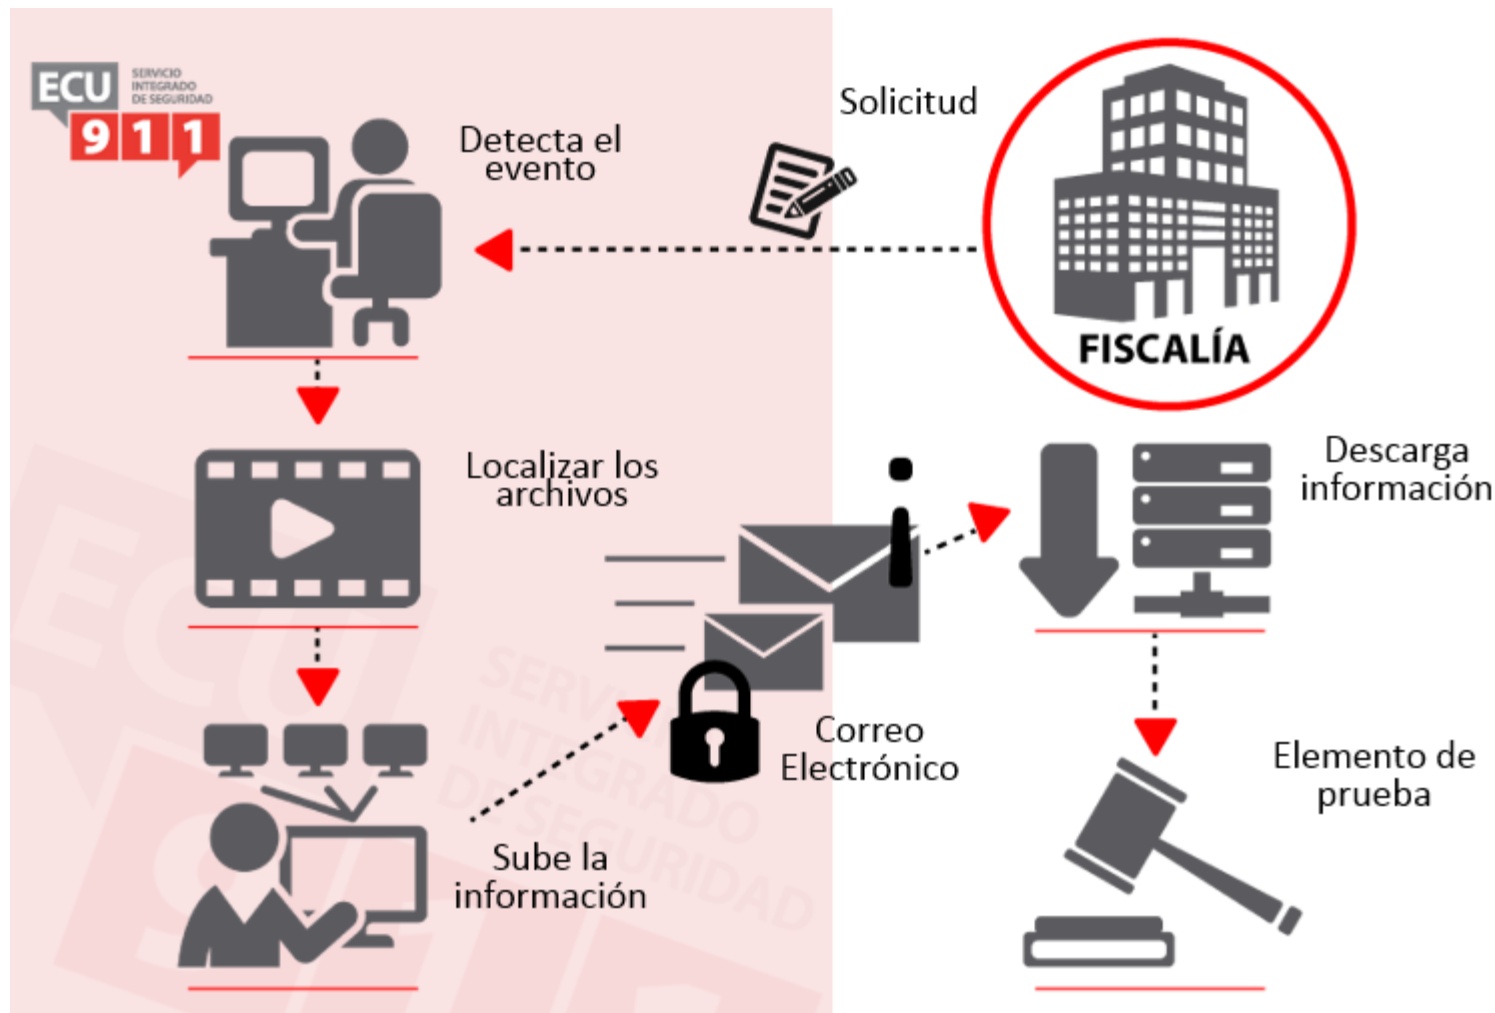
ECU SERVICIO INTEGRADO DE SEGURIDAD 911

Solicitud

FISCALÍA

Detecta el evento

Localizar los archivos

Descarga información

Correo Electrónico

Elemento de prueba

Sube la información

SERVICIO INTEGRADO DE SEGURIDAD